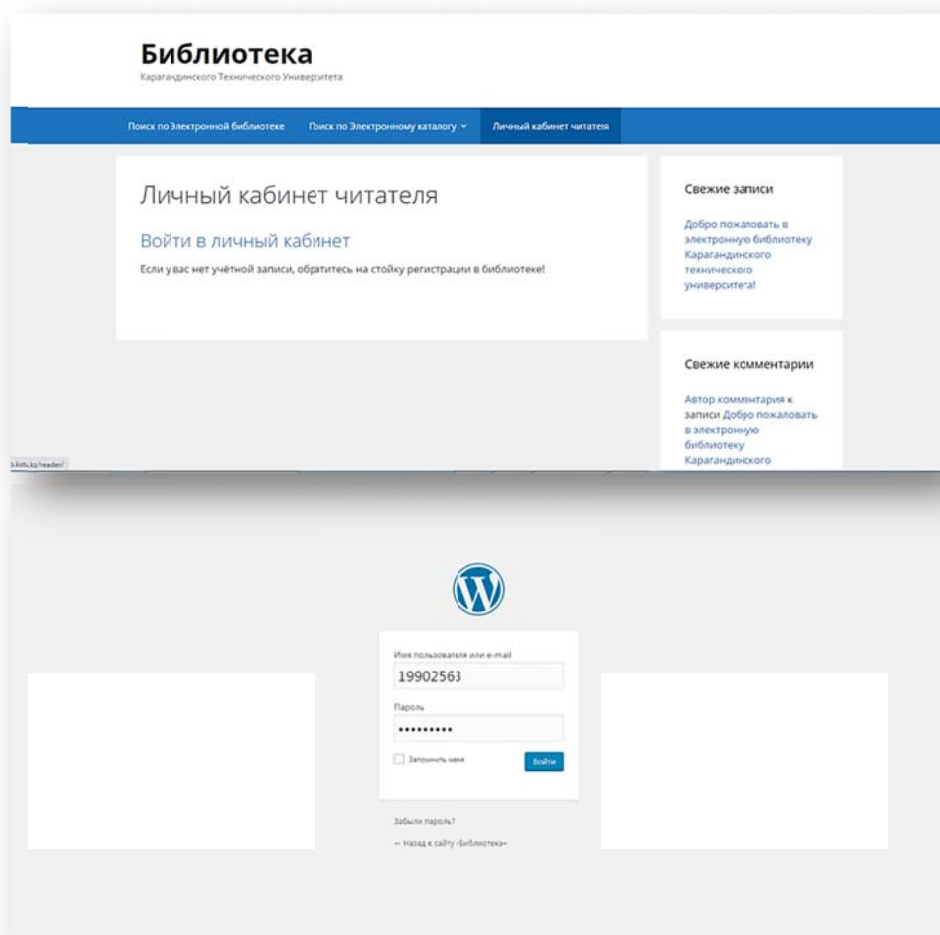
Библиотека
Карагандинского Технического Университета

Поиск по Электронной библиотеке
Поиск по Электронному каталогу
Личный кабинет читателя

Личный кабинет читателя

Войти в личный кабинет

Если у вас нет учётной записи, обратитесь на стойку регистрации в библиотеке!

Свежие записи

Добро пожаловать в электронную библиотеку Карагандинского технического университета!

Свежие комментарии

Автор комментария к записи Добро пожаловать в электронную библиотеку Карагандинского

b.kstu.kz/reader/

Имя пользователя или e-mail
19902563
Пароль
•••••••••
Запомнить меня
Войти

Забыли пароль?
← Назад к сайту «Библиотека»